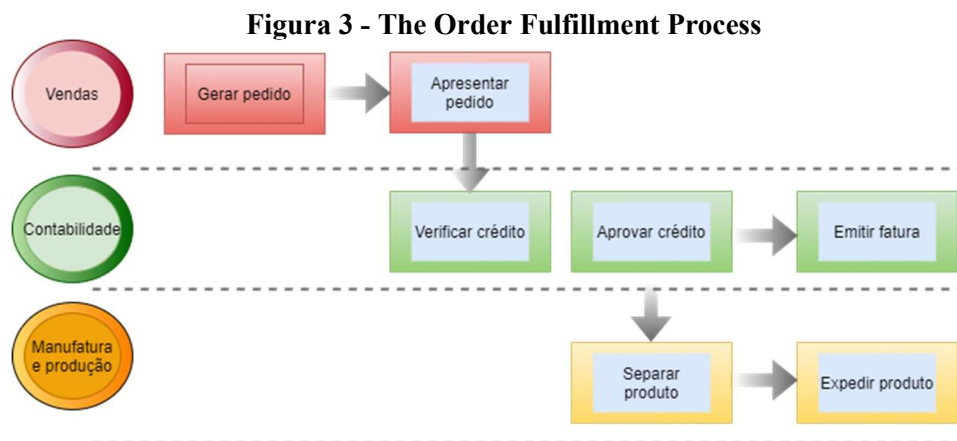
Figura 3 - The Order Fulfillment Process

Vendas

Gerar pedido

Apresentar pedido

Contabilidade

Verificar crédito

Aprovar crédito

Emitir fatura

Manufatura e produção

Separar produto

Expedir produto